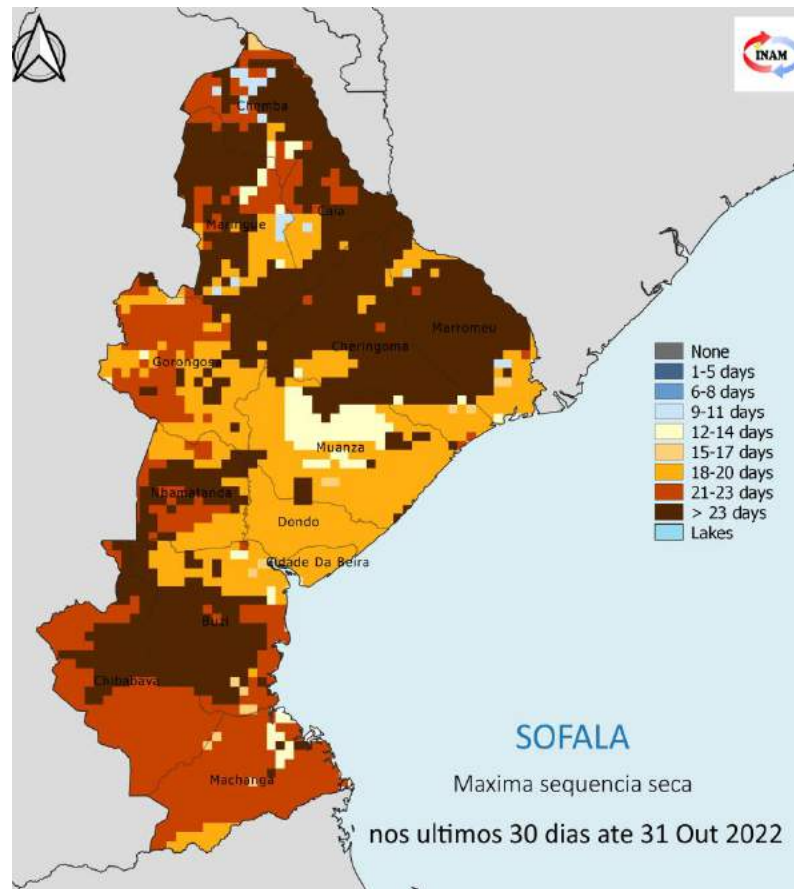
INAM

Chemba
Maringue
Caia
Marromeu
Cheringoma
Gorongosa
Muanza
Nhamatanda
Dondo
Cidade Da Beira
Buzi
Chibabava
Machanga

None
1-5 days
6-8 days
9-11 days
12-14 days
15-17 days
18-20 days
21-23 days
> 23 days
Lakes

SOFALA
Maxima sequencia seca
nos ultimos 30 dias ate 31 Out 2022